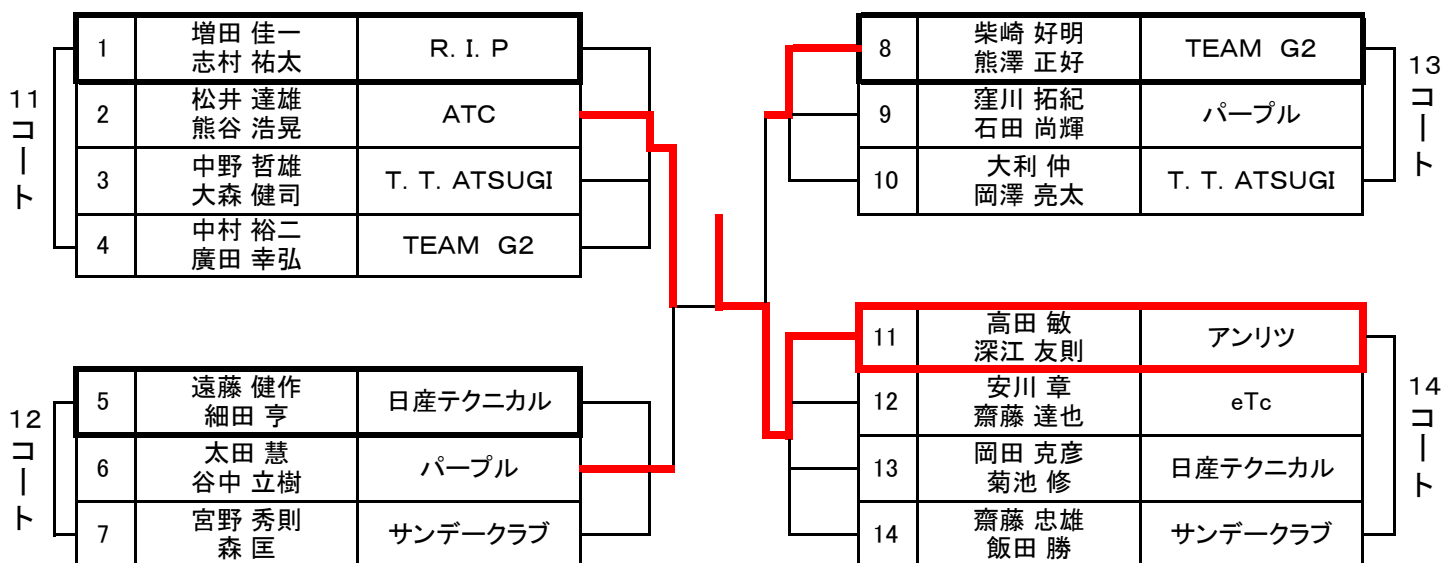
11
コ
ー
ト

| 1 | 増田 佳一 志村 祐太 | R. I. P |
|---|---|---|
| 2 | 松井 達雄 熊谷 浩晃 | ATC |
| 3 | 中野 哲雄 大森 健司 | T. T. ATSUGI |
| 4 | 中村 裕二 廣田 幸弘 | TEAM G2 |

12
コ
ー
ト

| 5 | 遠藤 健作 細田 亨 | 日産テクニカル |
|---|---|---|
| 6 | 太田 慧 谷中 立樹 | パープル |
| 7 | 宮野 秀則 森 匡 | サンデークラブ |

13
コ
ー
ト

| 8 | 柴崎 好明 熊澤 正好 | TEAM G2 |
|---|---|---|
| 9 | 窪川 拓紀 石田 尚輝 | パープル |
| 10 | 大利 仲 岡澤 亮太 | T. T. ATSUGI |

14
コ
ー
ト

| 11 | 高田 敏 深江 友則 | アンリツ |
|---|---|---|
| 12 | 安川 章 齋藤 達也 | eTc |
| 13 | 岡田 克彦 菊池 修 | 日産テクニカル |
| 14 | 齋藤 忠雄 飯田 勝 | サンデークラブ |